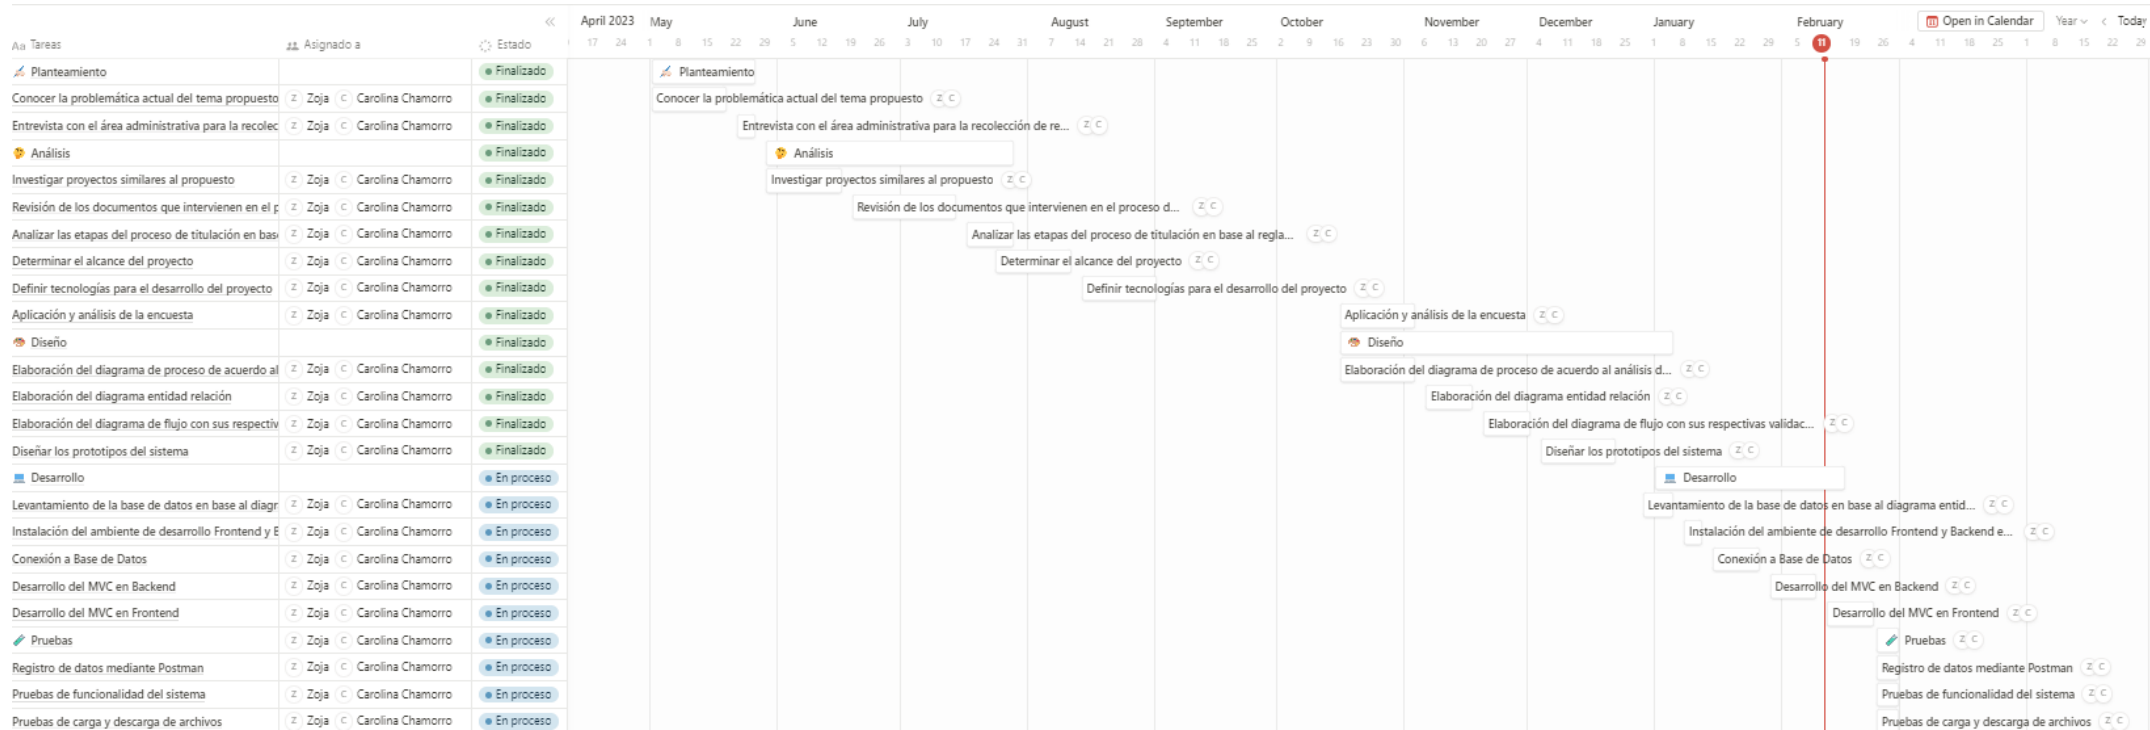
| Aa Tareas | Asignado a | Estado |
|---|---|---|
| Planteamiento | | Finalizado |
| Conocer la problemática actual del tema propuesto | Z Zoja C Carolina Chamorro | Finalizado |
| Entrevista con el área administrativa para la recolec | Z Zoja C Carolina Chamorro | Finalizado |
| Análisis | | Finalizado |
| Investigar proyectos similares al propuesto | Z Zoja C Carolina Chamorro | Finalizado |
| Revisión de los documentos que intervienen en el p | Z Zoja C Carolina Chamorro | Finalizado |
| Analizar las etapas del proceso de titulación en bas | Z Zoja C Carolina Chamorro | Finalizado |
| Determinar el alcance del proyecto | Z Zoja C Carolina Chamorro | Finalizado |
| Definir tecnologías para el desarrollo del proyecto | Z Zoja C Carolina Chamorro | Finalizado |
| Aplicación y análisis de la encuesta | Z Zoja C Carolina Chamorro | Finalizado |
| Diseño | | Finalizado |
| Elaboración del diagrama de proceso de acuerdo al | Z Zoja C Carolina Chamorro | Finalizado |
| Elaboración del diagrama entidad relación | Z Zoja C Carolina Chamorro | Finalizado |
| Elaboración del diagrama de flujo con sus respectiv | Z Zoja C Carolina Chamorro | Finalizado |
| Diseñar los prototipos del sistema | Z Zoja C Carolina Chamorro | Finalizado |
| Desarrollo | | En proceso |
| Levantamiento de la base de datos en base al diagr | Z Zoja C Carolina Chamorro | En proceso |
| Instalación del ambiente de desarrollo Frontend y E | Z Zoja C Carolina Chamorro | En proceso |
| Conexión a Base de Datos | Z Zoja C Carolina Chamorro | En proceso |
| Desarrollo del MVC en Backend | Z Zoja C Carolina Chamorro | En proceso |
| Desarrollo del MVC en Frontend | Z Zoja C Carolina Chamorro | En proceso |
| Pruebas | Z Zoja C Carolina Chamorro | En proceso |
| Registro de datos mediante Postman | Z Zoja C Carolina Chamorro | En proceso |
| Pruebas de funcionalidad del sistema | Z Zoja C Carolina Chamorro | En proceso |
| Pruebas de carga y descarga de archivos | Z Zoja C Carolina Chamorro | En proceso |

April 2023 May June July August September October November December January February Open in Calendar Year Today

17 24 1 8 15 22 29 5 12 19 26 3 10 17 24 31 7 14 21 28 4 11 18 25 2 9 16 23 30 6 13 20 27 4 11 18 25 1 8 15 22 29 5 11 19 26 4 11 18 25 1 8 15 22 29

Planteamiento
Conocer la problemática actual del tema propuesto Z C
Entrevista con el área administrativa para la recolección de re... Z C
Análisis
Investigar proyectos similares al propuesto Z C
Revisión de los documentos que intervienen en el proceso d... Z C
Analizar las etapas del proceso de titulación en base al regla... Z C
Determinar el alcance del proyecto Z C
Definir tecnologías para el desarrollo del proyecto Z C
Aplicación y análisis de la encuesta Z C
Diseño
Elaboración del diagrama de proceso de acuerdo al análisis d... Z C
Elaboración del diagrama entidad relación Z C
Elaboración del diagrama de flujo con sus respectivas validac... Z C
Diseñar los prototipos del sistema Z C
Desarrollo
Levantamiento de la base de datos en base al diagrama entid... Z C
Instalación del ambiente de desarrollo Frontend y Backend e... Z C
Conexión a Base de Datos Z C
Desarrollo del MVC en Backend Z C
Desarrollo del MVC en Frontend Z C
Pruebas Z C
Registro de datos mediante Postman Z C
Pruebas de funcionalidad del sistema Z C
Pruebas de carga y descarga de archivos Z C